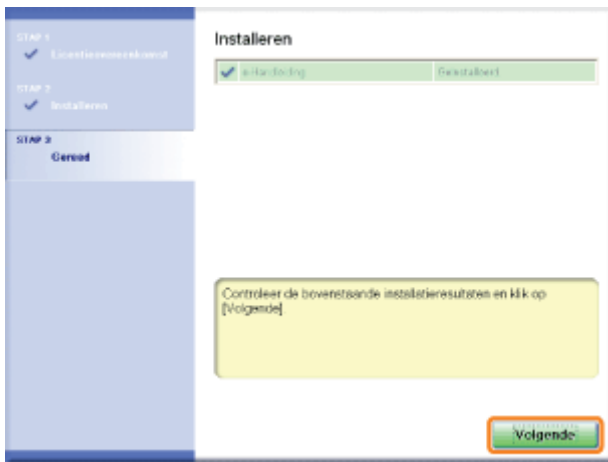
STAP 1
Licentieovereenkomst

STAP 2
Installeren

STAP 3
Gereed

Installeren

| e-Handleiding | Geïnstalleerd |
|---|---|

Controleer de bovenstaande installatieresultaten en klik op [Volgende].

Volgende